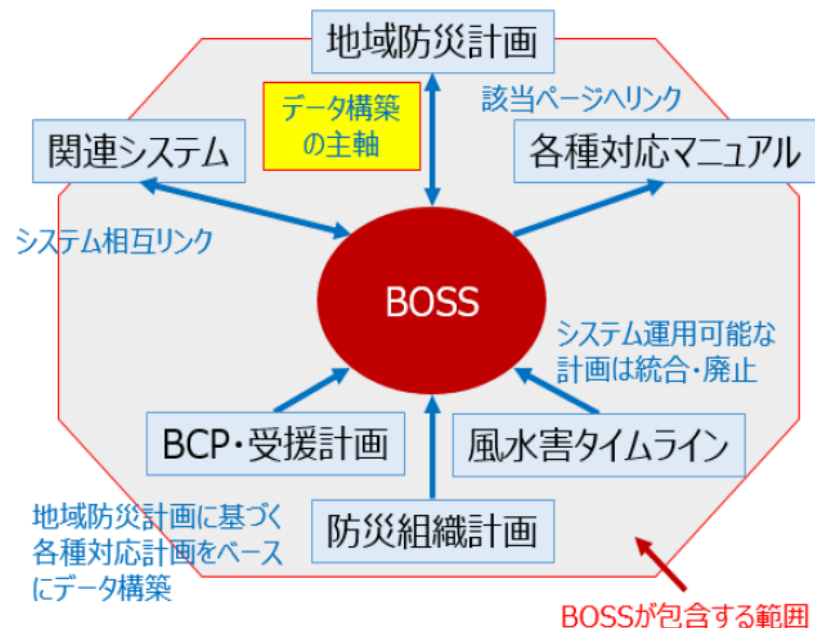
地域防災計画

データ構築の主軸

該当ページへリンク

関連システム

各種対応マニュアル

システム相互リンク

BOSS

システム運用可能な計画は統合・廃止

BCP・受援計画

風水害タイムライン

地域防災計画に基づく各種対応計画をベースにデータ構築

防災組織計画

BOSSが包含する範囲